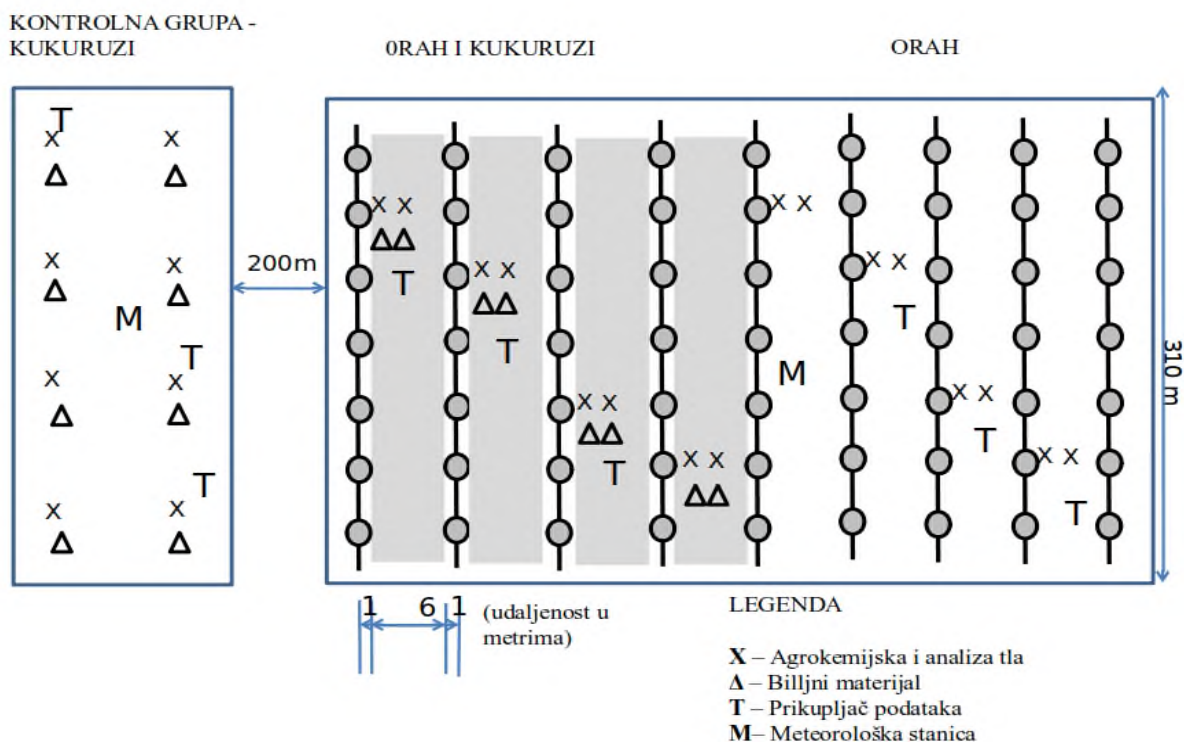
KONTROLNA GRUPA - KUKURUZI

0RAH I KUKURUZI

ORAH

T
x x
Δ Δ
x x
Δ Δ
M
T
x x
Δ Δ
T
x x
Δ Δ

200m

x x
ΔΔ
T
x x
ΔΔ
T
x x
ΔΔ
T
x x
ΔΔ
x x
M
x x
T
x x
T
x x
T

310 m

1 6 1 (udaljenost u metrima)

LEGENDA

X – Agrokemijska i analiza tla
Δ – Billjni materijal
T – Prikupljač podataka
M– Meteorološka stanica